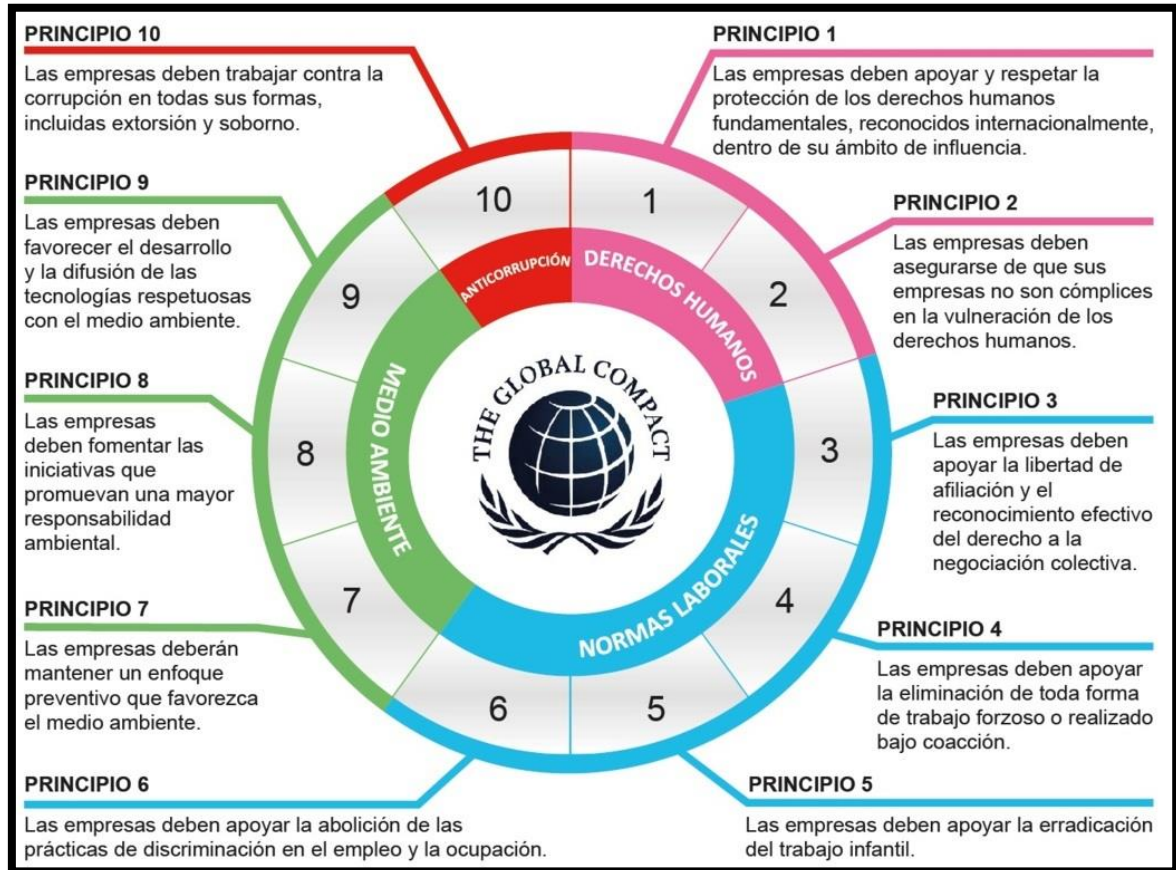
PRINCIPIO 10

Las empresas deben trabajar contra la corrupción en todas sus formas, incluidas extorsión y soborno.

PRINCIPIO 1

Las empresas deben apoyar y respetar la protección de los derechos humanos fundamentales, reconocidos internacionalmente, dentro de su ámbito de influencia.

PRINCIPIO 9

Las empresas deben favorecer el desarrollo y la difusión de las tecnologías respetuosas con el medio ambiente.

PRINCIPIO 2

Las empresas deben asegurarse de que sus empresas no son cómplices en la vulneración de los derechos humanos.

PRINCIPIO 8

Las empresas deben fomentar las iniciativas que promuevan una mayor responsabilidad ambiental.

PRINCIPIO 3

Las empresas deben apoyar la libertad de afiliación y el reconocimiento efectivo del derecho a la negociación colectiva.

10
1
9
2
8
3
7
4
6
5

ANTICORRUPCIÓN
DERECHOS HUMANOS
MEDIO AMBIENTE
NORMAS LABORALES

THE GLOBAL COMPACT

PRINCIPIO 7

Las empresas deberán mantener un enfoque preventivo que favorezca el medio ambiente.

PRINCIPIO 4

Las empresas deben apoyar la eliminación de toda forma de trabajo forzoso o realizado bajo coacción.

PRINCIPIO 6

Las empresas deben apoyar la abolición de las prácticas de discriminación en el empleo y la ocupación.

PRINCIPIO 5

Las empresas deben apoyar la erradicación del trabajo infantil.